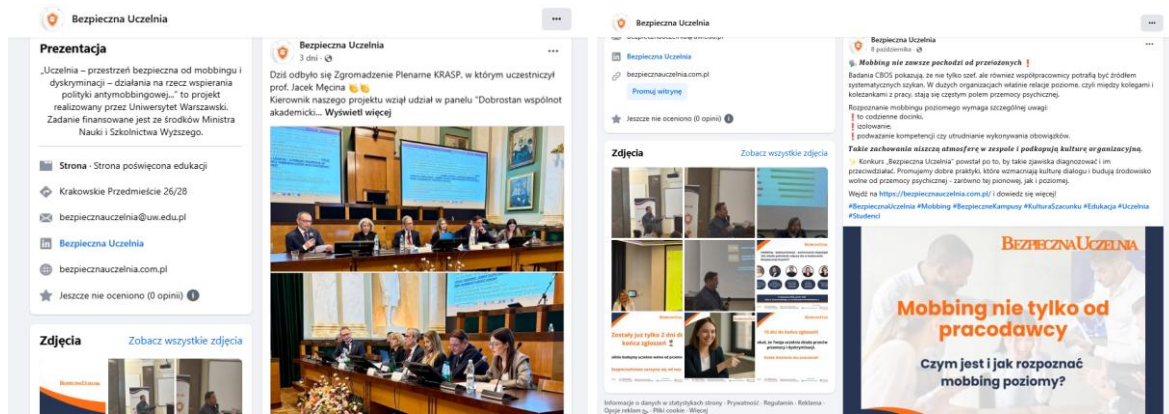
Bezpieczna Uczelnia

Prezentacja

„Uczelnia – przestrzeń bezpieczna od mobbingu i dyskryminacji – działania na rzecz wspierania polityki antymobbingowej..." to projekt realizowany przez Uniwersytet Warszawski. Zadanie finansowane jest ze środków Ministra Nauki i Szkolnictwa Wyższego.

Strona - Strona poświęcona edukacji

Krakowskie Przedmieście 26/28

bezpiecznauczelnia@uw.edu.pl

Bezpieczna Uczelnia

bezpiecznauczelnia.com.pl

Jeszcze nie oceniono (0 opinii)

Zdjęcia
Zobacz wszystkie zdjęcia

Bezpieczna Uczelnia
3 dni

Dziś odbyło się Zgromadzenie Plenarne KRASP, w którym uczestniczył prof. Jacek Męcina
Kierownik naszego projektu wziął udział w panelu "Dobrostan wspólnot akademicki... Wyświetl więcej

Bezpieczna Uczelnia

Bezpieczna Uczelnia

bezpiecznauczelnia.com.pl

Promuj witrynę

Jeszcze nie oceniono (0 opinii)

Zdjęcia
Zobacz wszystkie zdjęcia

Zostały już tylko 2 dni do końca zgłoszeń

Informacje o danych w statystykach strony · Prywatność · Regulamin · Reklama · Opcje reklam · Pliki cookie · Więcej

Bezpieczna Uczelnia
8 października

Mobbing nie zawsze pochodzi od przełożonych

Badania CBOS pokazują, że nie tylko szef, ale również współpracownicy potrafią być źródłem systematycznych szykan. W dużych organizacjach właśnie relacje poziome, czyli między kolegami i koleżankami z pracy, stają się częstym polem przemocy psychicznej.

Rozpoznanie mobbingu poziomego wymaga szczególnej uwagi:
to codzienne docinki,
izolowanie,
podważanie kompetencji czy utrudnianie wykonywania obowiązków.

Takie zachowania niszczą atmosferę w zespole i podkopują kulturę organizacyjną.

Konkurs „Bezpieczna Uczelnia" powstał po to, by takie zjawiska diagnozować i im przeciwdziałać. Promujemy dobre praktyki, które wzmacniają kulturę dialogu i budują środowisko wolne od przemocy psychicznej - zarówno tej pionowej, jak i poziomej.

Wejdź na https://bezpiecznauczelnia.com.pl/ i dowiedz się więcej!

#BezpiecznaUczelnia #Mobbing #BezpieczneKampusy #KulturaSzacunku #Edukacja #Uczelnia #Studenci

BezpiecznaUczelnia

Mobbing nie tylko od pracodawcy

Czym jest i jak rozpoznać mobbing poziomy?